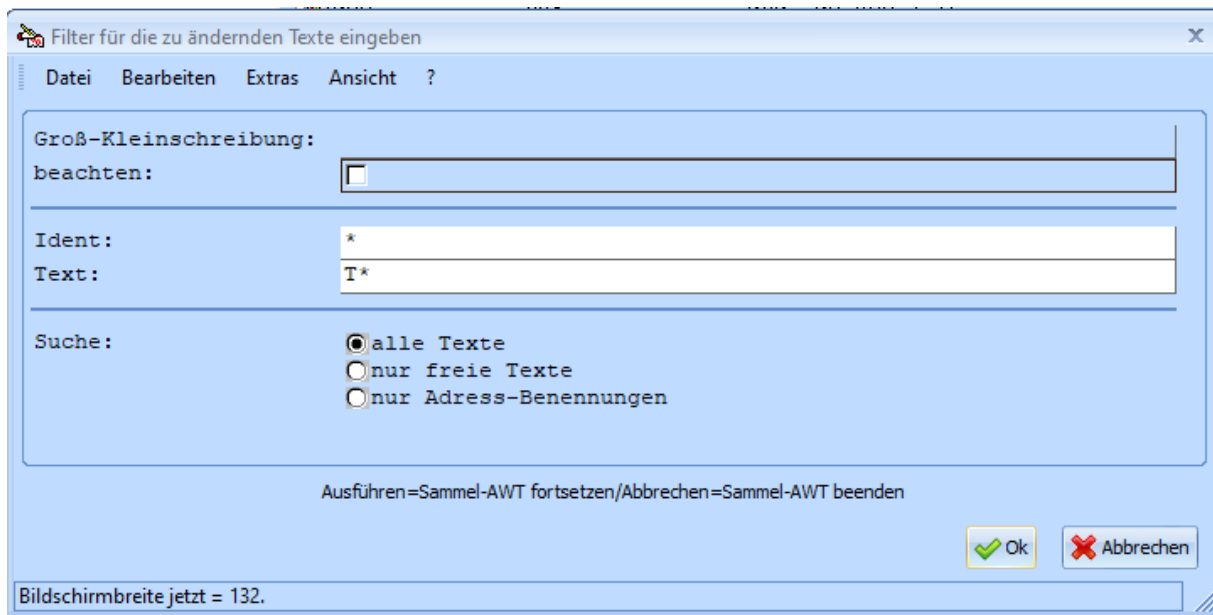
Filter für die zu ändernden Texte eingeben

Datei Bearbeiten Extras Ansicht ?

Groß-Kleinschreibung:
beachten:

Ident: *
Text: T*

Suche:
alle Texte
nur freie Texte
nur Adress-Benennungen

Ausführen=Sammel-AWT fortsetzen/Abbrechen=Sammel-AWT beenden

Ok
Abbrechen

Bildschirmbreite jetzt = 132.